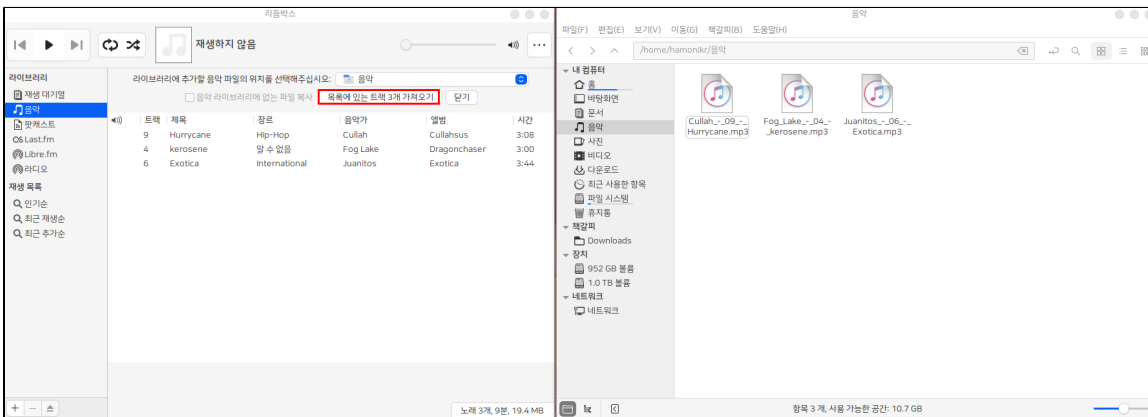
리듬박스

재생하지 않음

라이브러리
재생 대기열
음악
팟캐스트
Last.fm
Libre.fm
라디오
재생 목록
인기순
최근 재생순
최근 추가순

라이브러리에 추가할 음악 파일의 위치를 선택해주십시오: 음악

음악 라이브러리에 없는 파일 복사 목록에 있는 트랙 3개 가져오기 닫기

| | 트랙 | 제목 | 장르 | 음악가 | 앨범 | 시간 |
|---|---|---|---|---|---|---|
| | 9 | Hurrycane | Hip-Hop | Cullah | Cullahsus | 3:08 |
| | 4 | kerosene | 알 수 없음 | Fog Lake | Dragonchaser | 3:00 |
| | 6 | Exotica | International | Juanitos | Exotica | 3:44 |

노래 3개, 9분, 19.4 MB

음악

파일(F) 편집(E) 보기(V) 이동(G) 책갈피(B) 도움말(H)

/home/hamonikr/음악

내 컴퓨터
홈
바탕화면
문서
음악
사진
비디오
다운로드
최근 사용한 항목
파일 시스템
휴지통
책갈피
Downloads
장치
952 GB 볼륨
1.0 TB 볼륨
네트워크
네트워크

Cullah_-_09_-_Hurrycane.mp3
Fog_Lake_-_04_-_kerosene.mp3
Juanitos_-_06_-_Exotica.mp3

항목 3 개, 사용 가능한 공간: 10.7 GB